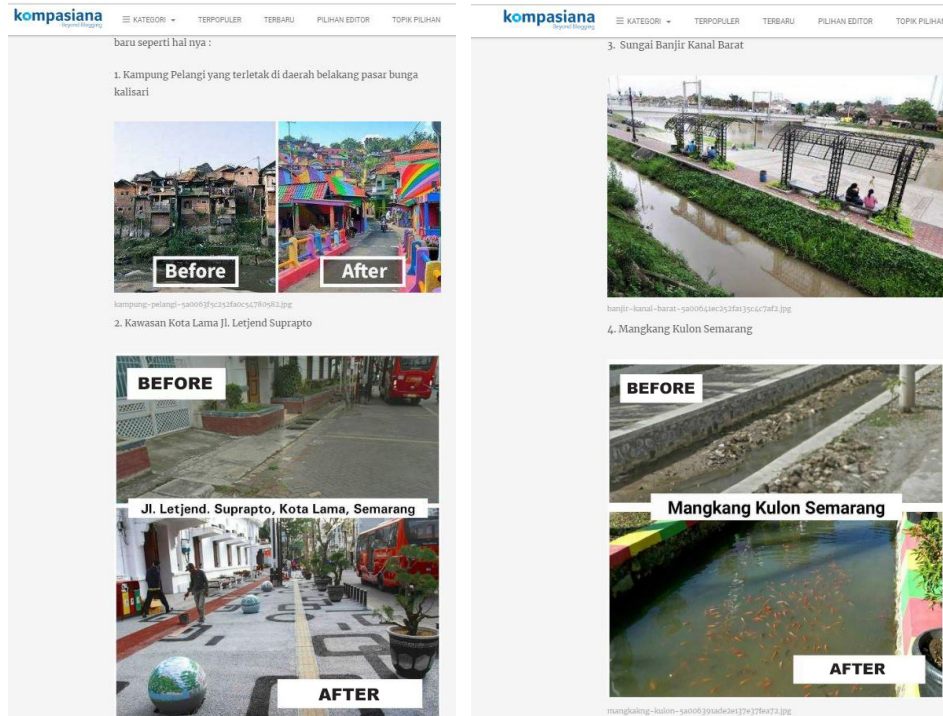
kompasiana
beyond blogging
☰ KATEGORI ▾ TERPOPULER TERBARU PILIHAN EDITOR TOPIK PILIHAN

baru seperti hal nya :

1. Kampung Pelangi yang terletak di daerah belakang pasar bunga kalisari

Before
After

kampung-pelangi-5a0063f5c252fa0c54780582.jpg

2. Kawasan Kota Lama Jl. Letjend Suprapto

BEFORE
Jl. Letjend. Suprapto, Kota Lama, Semarang
AFTER

kompasiana
beyond blogging
☰ KATEGORI ▾ TERPOPULER TERBARU PILIHAN EDITOR TOPIK PILIHAN

3. Sungai Banjir Kanal Barat

banjir-kanal-barat-5a00641ec252fa135c4c7af2.jpg

4. Mangkang Kulon Semarang

BEFORE
Mangkang Kulon Semarang
AFTER

mangkalng-kulon-5a006391ade2e137e37fea72.jpg